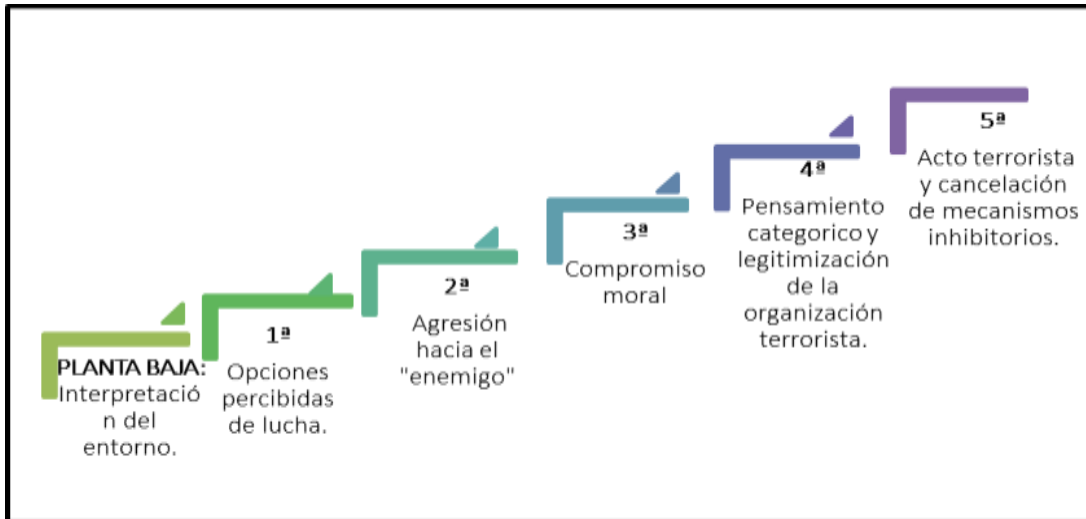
PLANTA BAJA: Interpretación del entorno.

1ª
Opciones percibidas de lucha.

2ª
Agresión hacia el "enemigo"

3ª
Compromiso moral

4ª
Pensamiento categorico y legitimización de la organización terrorista.

5ª
Acto terrorista y cancelación de mecanismos inhibitorios.